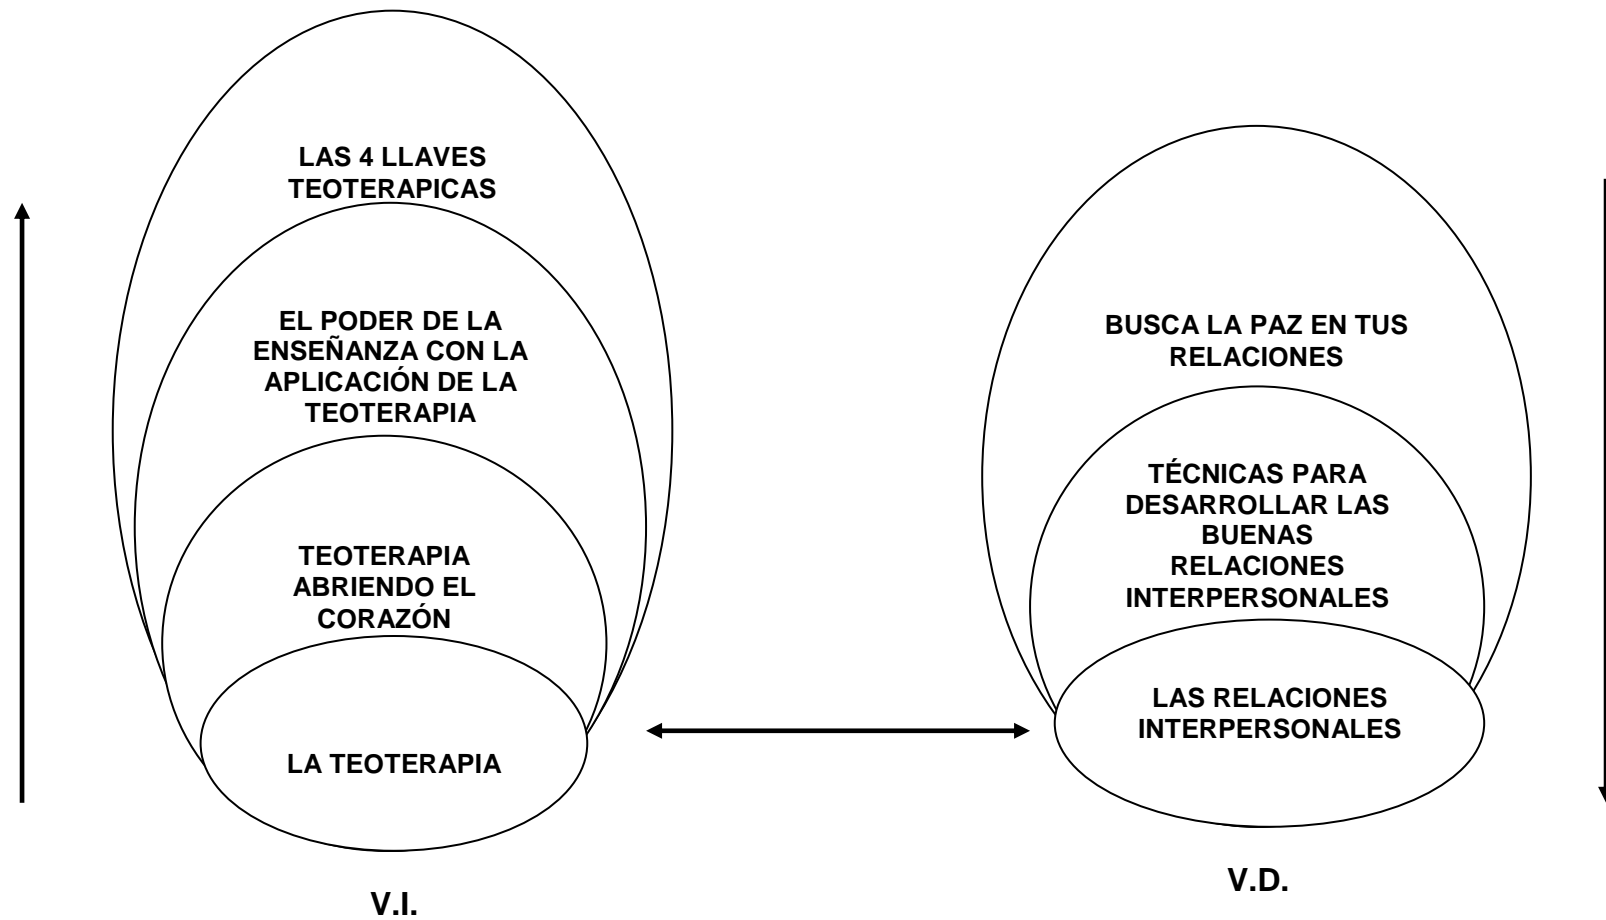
LAS 4 LLAVES TEOTERAPICAS

EL PODER DE LA ENSEÑANZA CON LA APLICACIÓN DE LA TEOTERAPIA

TEOTERAPIA ABRIENDO EL CORAZÓN

LA TEOTERAPIA

V.I.

BUSCA LA PAZ EN TUS RELACIONES

TÉCNICAS PARA DESARROLLAR LAS BUENAS RELACIONES INTERPERSONALES

LAS RELACIONES INTERPERSONALES

V.D.